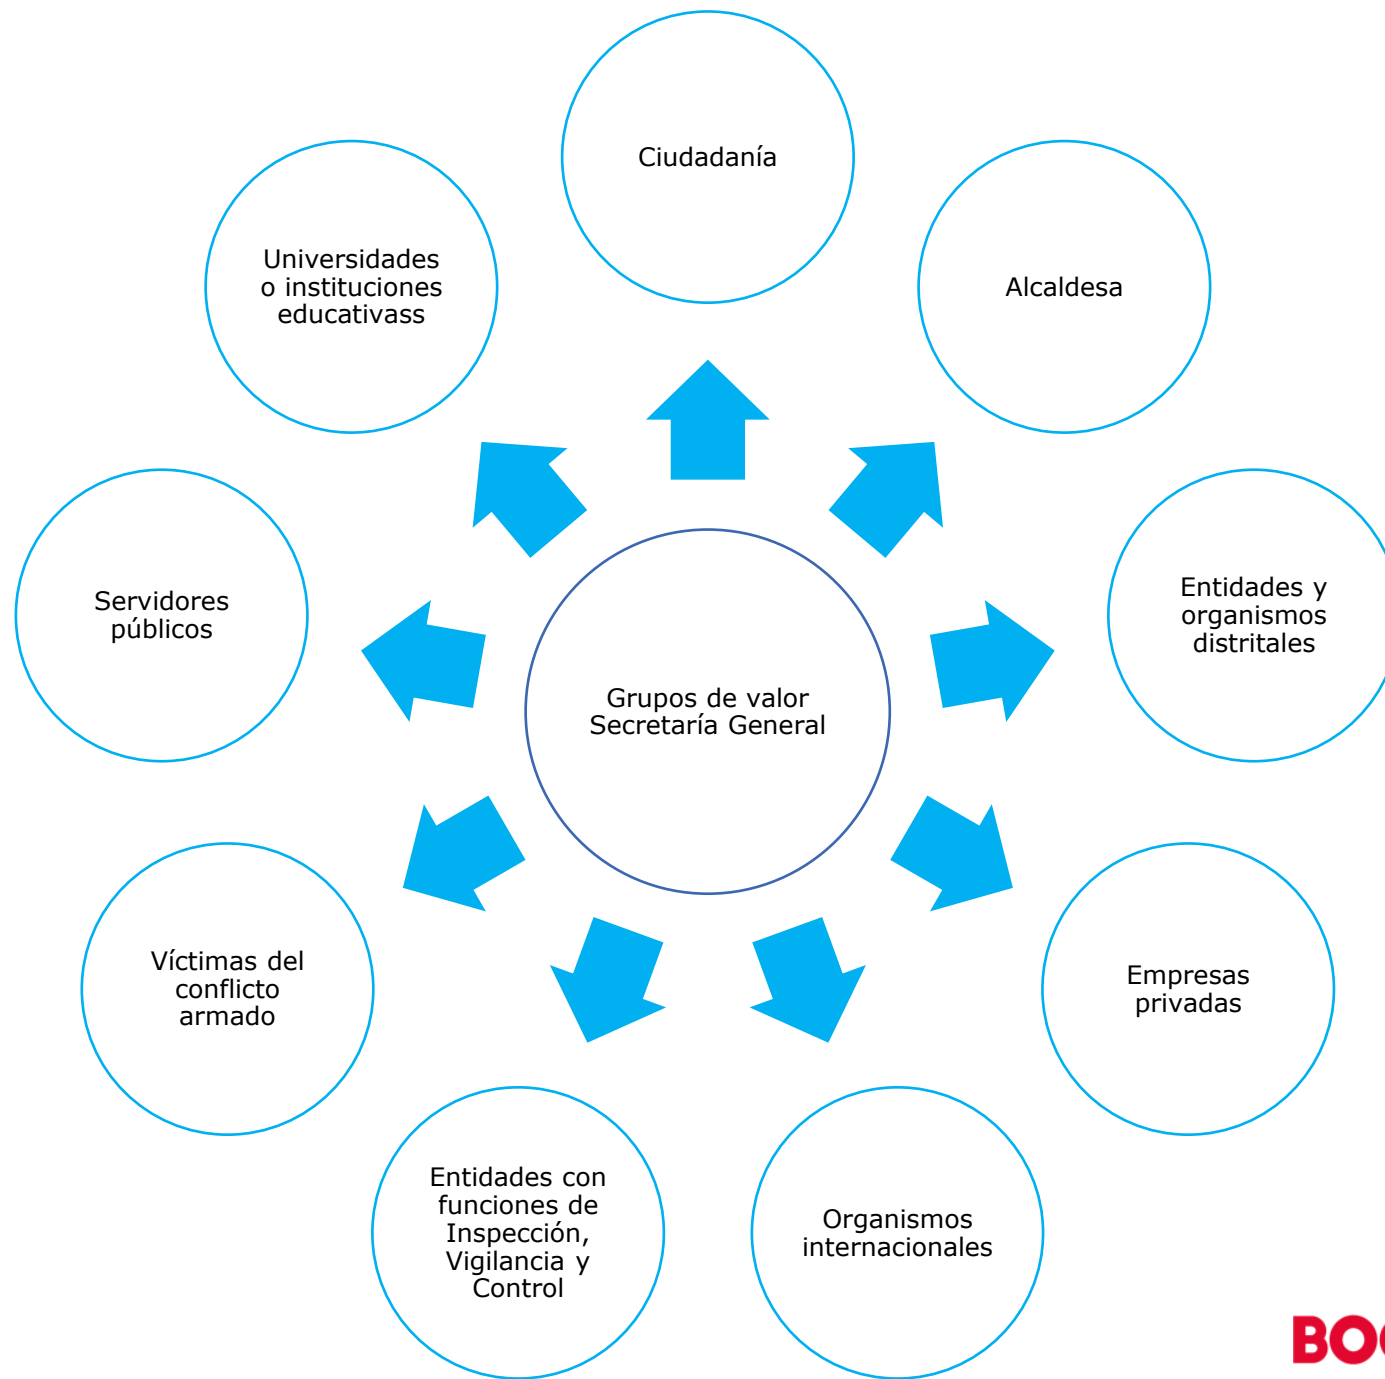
Ciudadanía

Alcaldesa

Universidades o instituciones educativass

Servidores públicos

Grupos de valor Secretaría General

Entidades y organismos distritales

Víctimas del conflicto armado

Empresas privadas

Entidades con funciones de Inspección, Vigilancia y Control

Organismos internacionales

BO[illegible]